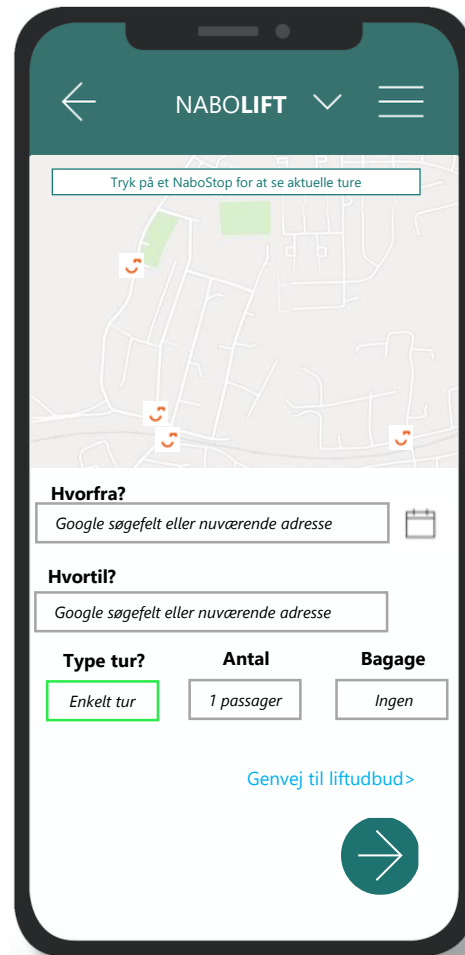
NABOLIFT

Tryk på et NaboStop for at se aktuelle ture

Hvorfra?

Google søgefelt eller nuværende adresse

Hvortil?

Google søgefelt eller nuværende adresse

Type tur?

Enkelt tur

Antal

1 passager

Bagage

Ingen

Genvej til liftudbud>